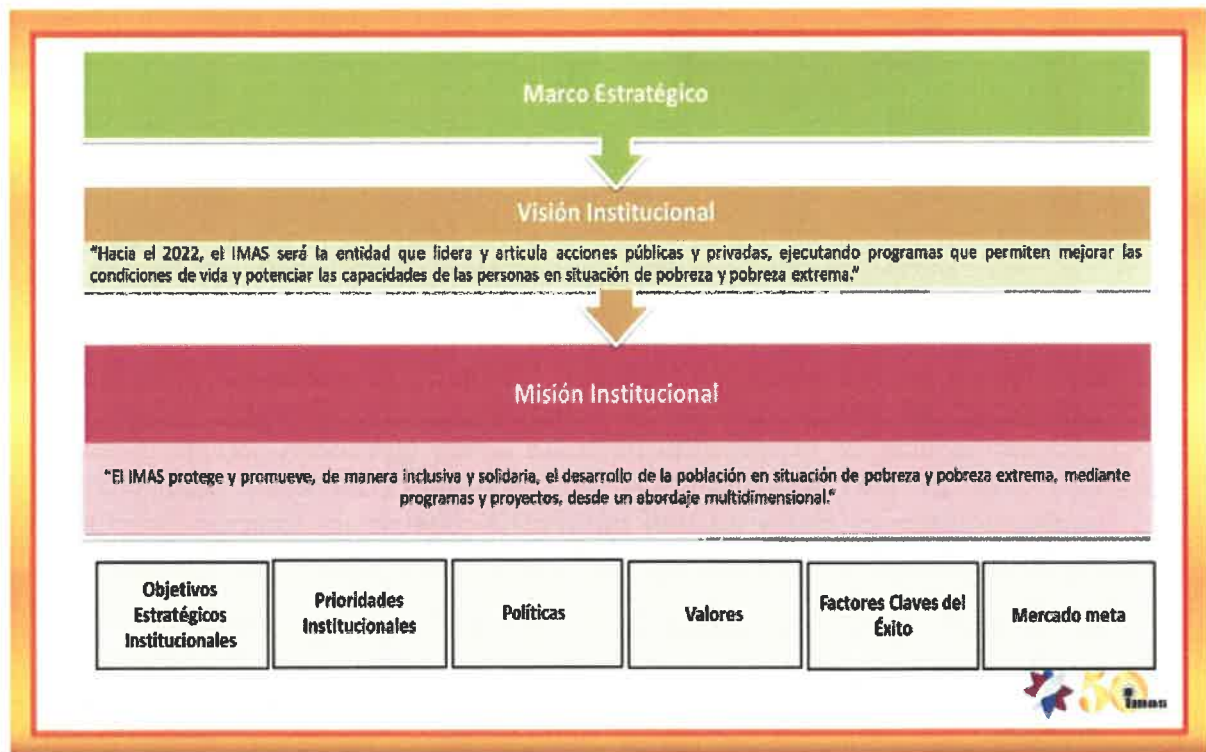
Marco Estratégico

Visión Institucional

"Hacia el 2022, el IMAS será la entidad que lidera y articula acciones públicas y privadas, ejecutando programas que permiten mejorar las condiciones de vida y potenciar las capacidades de las personas en situación de pobreza y pobreza extrema."

Misión Institucional

"El IMAS protege y promueve, de manera inclusiva y solidaria, el desarrollo de la población en situación de pobreza y pobreza extrema, mediante programas y proyectos, desde un abordaje multidimensional."

Objetivos Estratégicos Institucionales

Prioridades Institucionales

Políticas

Valores

Factores Claves del Éxito

Mercado meta

50 imas